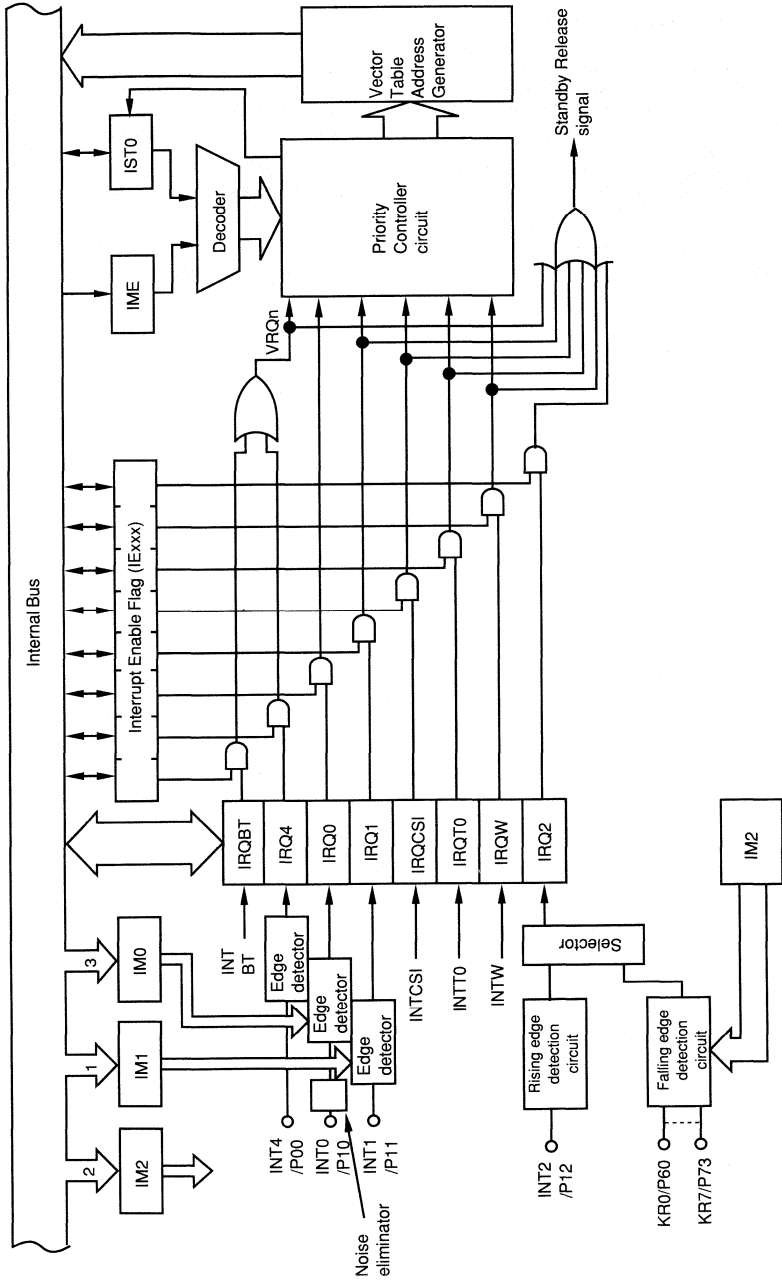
Internal Bus

IST0

IME

Decoder

Vector Table Address Generator

Priority Controller circuit

Standby Release signal

VRQn

Interrupt Enable Flag (IExxx)

3

1

2

IM0

IM1

IM2

IRQBT

IRQ4

IRQ0

IRQ1

IRQCSI

IRQT0

IRQW

IRQ2

INT BT

Edge detector

Edge detector

Edge detector

INTCSI

INTT0

INTW

Selector

IM2

INT4 /P00

INT0 /P10

INT1 /P11

Noise eliminator

Rising edge detection circuit

INT2 /P12

Falling edge detection circuit

KR0/P60

KR7/P73